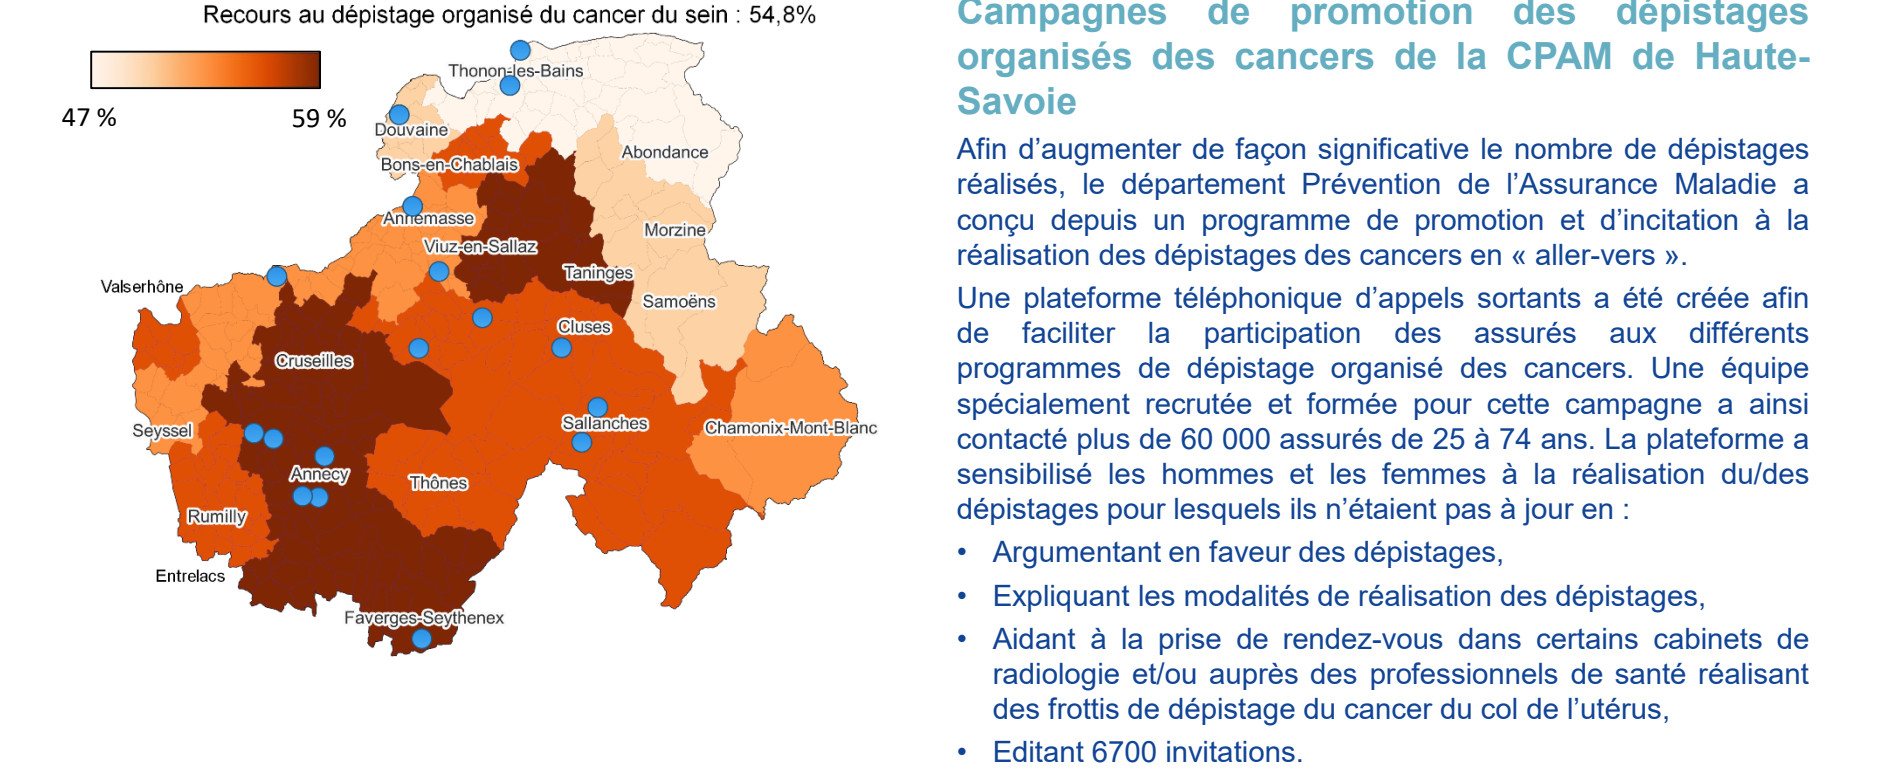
Recours au dépistage organisé du cancer du sein : 54,8%

47 %

59 %

Thonon-les-Bains

Douvaine

Bons-en-Chablais

Abondance

Annemasse

Morzine

Viuz-en-Sallaz

Taninges

Valserhône

Samoëns

Cluses

Cruseilles

Seyssel

Sallanches

Chamonix-Mont-Blanc

Annecy

Thônes

Rumilly

Entrelacs

Faverges-Seythenex

Campagnes de promotion des dépistages organisés des cancers de la CPAM de Haute-Savoie

Afin d'augmenter de façon significative le nombre de dépistages réalisés, le département Prévention de l'Assurance Maladie a conçu depuis un programme de promotion et d'incitation à la réalisation des dépistages des cancers en « aller-vers ».

Une plateforme téléphonique d'appels sortants a été créée afin de faciliter la participation des assurés aux différents programmes de dépistage organisé des cancers. Une équipe spécialement recrutée et formée pour cette campagne a ainsi contacté plus de 60 000 assurés de 25 à 74 ans. La plateforme a sensibilisé les hommes et les femmes à la réalisation du/des dépistages pour lesquels ils n'étaient pas à jour en :

• Argumentant en faveur des dépistages,
• Expliquant les modalités de réalisation des dépistages,
• Aidant à la prise de rendez-vous dans certains cabinets de radiologie et/ou auprès des professionnels de santé réalisant des frottis de dépistage du cancer du col de l'utérus,
• Editant 6700 invitations.